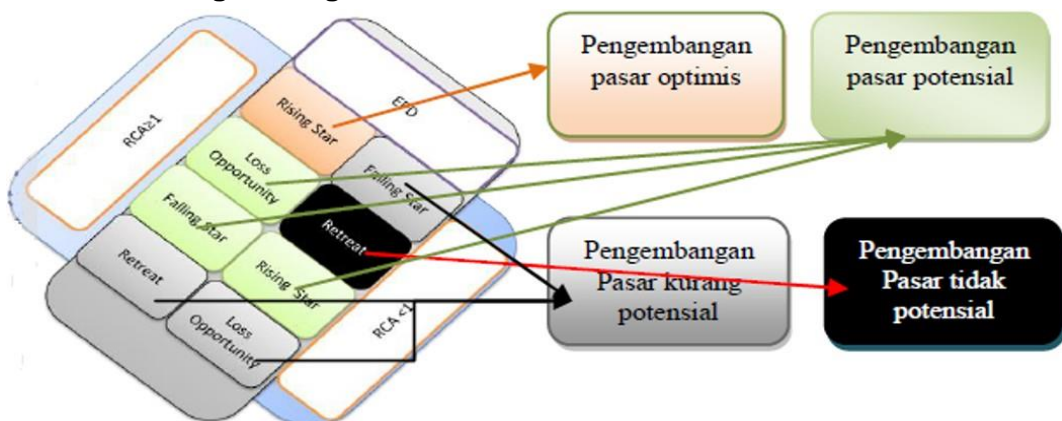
RCA≥1

EPD

Rising Star

Loss Opportunity

Falling Star

Falling Star

Retreat

Retreat

Rising Star

Loss Opportunity

RCA <1

Pengembangan pasar optimis

Pengembangan pasar potensial

Pengembangan Pasar kurang potensial

Pengembangan Pasar tidak potensial